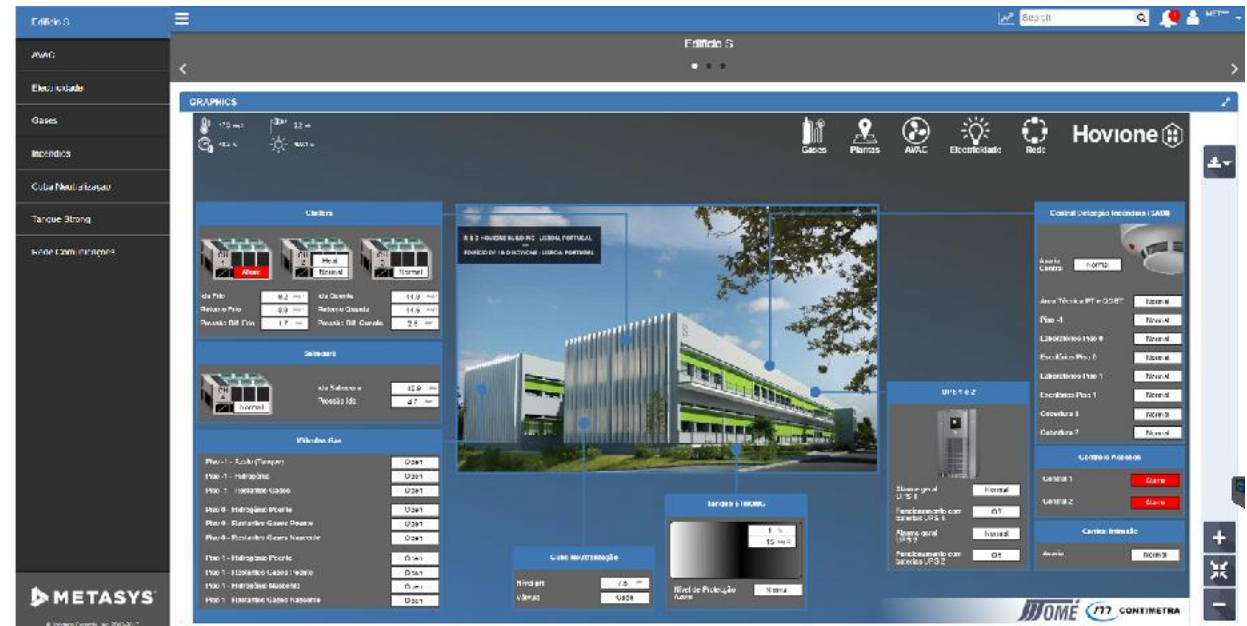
Edifício S

AVAC

Electricidade

Gases

Incêndios

Cuba Neutralização

Tanque Strong

Rede Comunicações

METASYS

Search

Edifício S

GRAPHICS

Gases Plantas AVAC Electricidade Rede

Hovione

Chillers

Alarm

Normal

Normal

Ida Frio 9.2
Retorno Frio 9.0
Pressão Dif. Frio 1.7
Ida Quente 44.9
Retorno Quente 44.5
Pressão Dif. Quente 2.5

Selecters

Normal

Ida Selecters 45.9
Pressão Ida 4.7

Válvulas Gas

Piso -1 - Azoto (Tanque) Open
Piso -1 - Hidrogénio Open
Piso -1 - Restantes Gases Open
Piso 0 - Hidrogénio Poente Open
Piso 0 - Restantes Gases Poente Open
Piso 0 - Restantes Gases Nascente Open
Piso 1 - Hidrogénio Poente Open
Piso 1 - Restantes Gases Poente Open
Piso 1 - Hidrogénio Nascente Open
Piso 1 - Restantes Gases Nascente Open

Cuba Neutralização

Nível pH 7.5
Válvula Open

Tanque Strong

Nível de Protecção Normal

UPS 1 e 2

Alarme geral UPS 1 Normal
Funcionamento com baterias UPS 1 Off
Alarme geral UPS 2 Normal
Funcionamento com baterias UPS 2 Off

Central Detecção Incêndios (SADI)

Avaria Central Normal

Área Técnica PT e QGBT Normal
Piso -1 Normal
Laboratórios Piso 0 Normal
Escritórios Piso 0 Normal
Laboratórios Piso 1 Normal
Escritórios Piso 1 Normal
Cobertura 1 Normal
Cobertura 2 Normal

Controlo Acessos

Central 1 Alarm
Central 2 Alarm

Central Intrusão

Avaria Normal

OMÉ CONTIMETRA